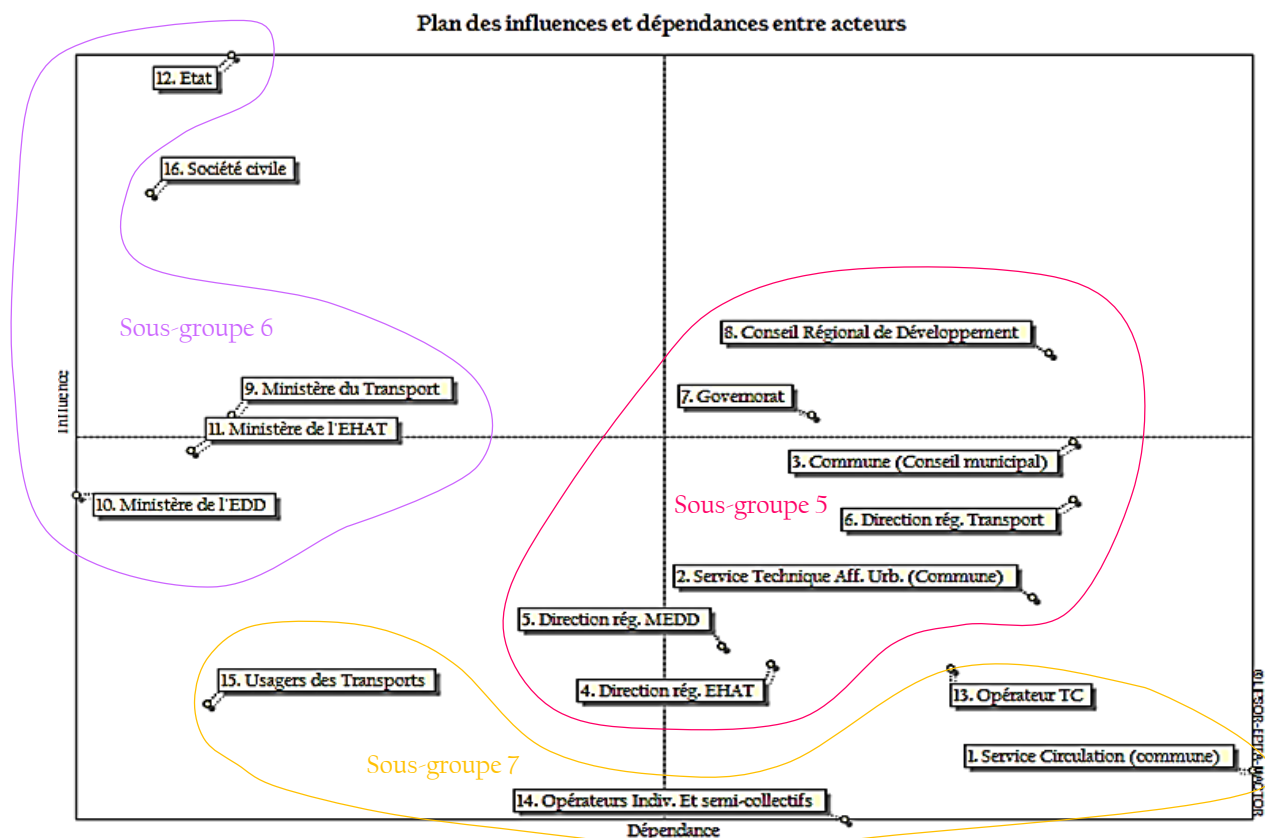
Plan des influences et dépendances entre acteurs

12. Etat

16. Société civile

Sous-groupe 6

Influence

9. Ministère du Transport

11. Ministère de l'EHAT

10. Ministère de l'EDD

8. Conseil Régional de Développement

7. Governorat

3. Commune (Conseil municipal)

Sous-groupe 5

6. Direction rég. Transport

2. Service Technique Aff. Urb. (Commune)

5. Direction rég. MEDD

15. Usagers des Transports

4. Direction rég. EHAT

13. Opérateur TC

1. Service Circulation (commune)

Sous-groupe 7

14. Opérateurs Indiv. Et semi-collectifs

Dépendance

© LIPSOR-EPITA-MACTOR